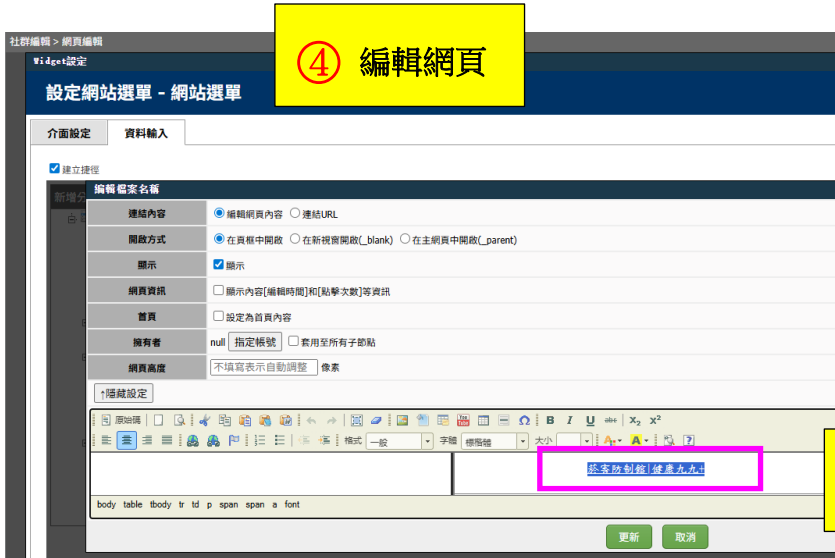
社群編輯 > 網頁編輯

Widget設定

④ 編輯網頁

設定網站選單 - 網站選單

介面設定 資料輸入

建立捷徑

新增分

編輯檔案名稱

| 連結內容 | 編輯網頁內容 連結URL |
|---|---|
| 開啟方式 | 在頁框中開啟 在新視窗開啟(_blank) 在主網頁中開啟(_parent) |
| 顯示 | 顯示 |
| 網頁資訊 | 顯示內容[編輯時間]和[點擊次數]等資訊 |
| 首頁 | 設定為首頁內容 |
| 擁有者 | null 指定帳號 套用至所有子節點 |
| 網頁高度 | 不填寫表示自動調整 像素 |

↑隱藏設定

原始碼 B I U abc $x_2$ $x^2$

格式 一般 字體 標楷體 大小

菸害防制館|健康九九+

body table tbody tr td p span span a font

更新 取消